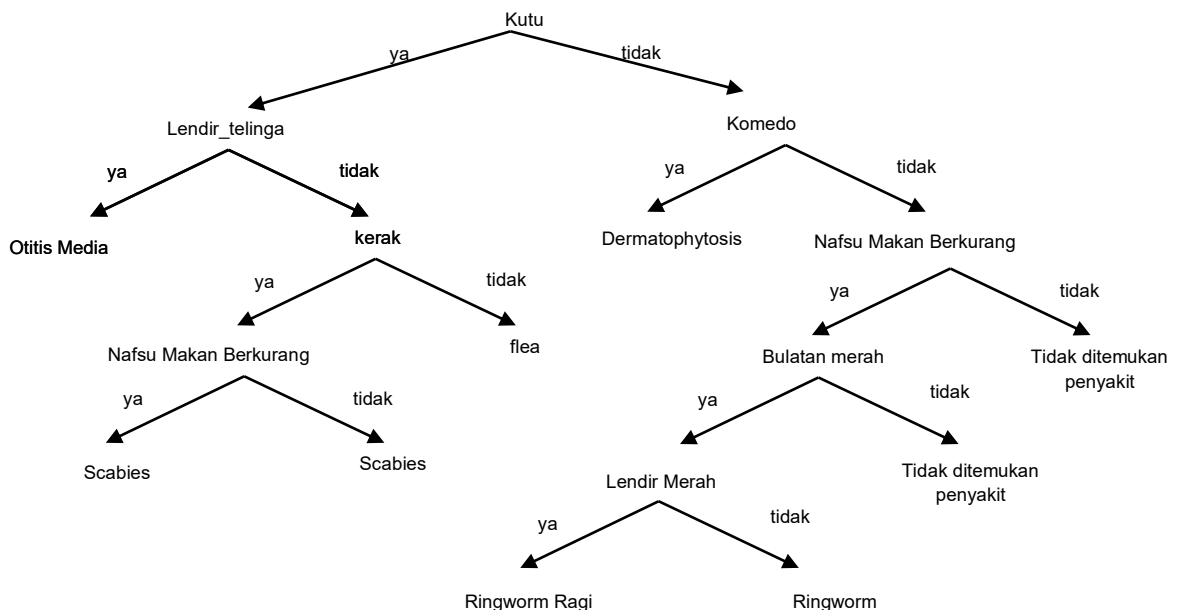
Kutu
ya
tidak
Lendir_telinga
Komedo
ya
tidak
ya
tidak
Otitis Media
kerak
Dermatophytosis
Nafsu Makan Berkurang
ya
tidak
ya
tidak
Nafsu Makan Berkurang
flea
Bulatan merah
Tidak ditemukan penyakit
ya
tidak
ya
tidak
Scabies
Scabies
Lendir Merah
Tidak ditemukan penyakit
ya
tidak
Ringworm Ragi
Ringworm